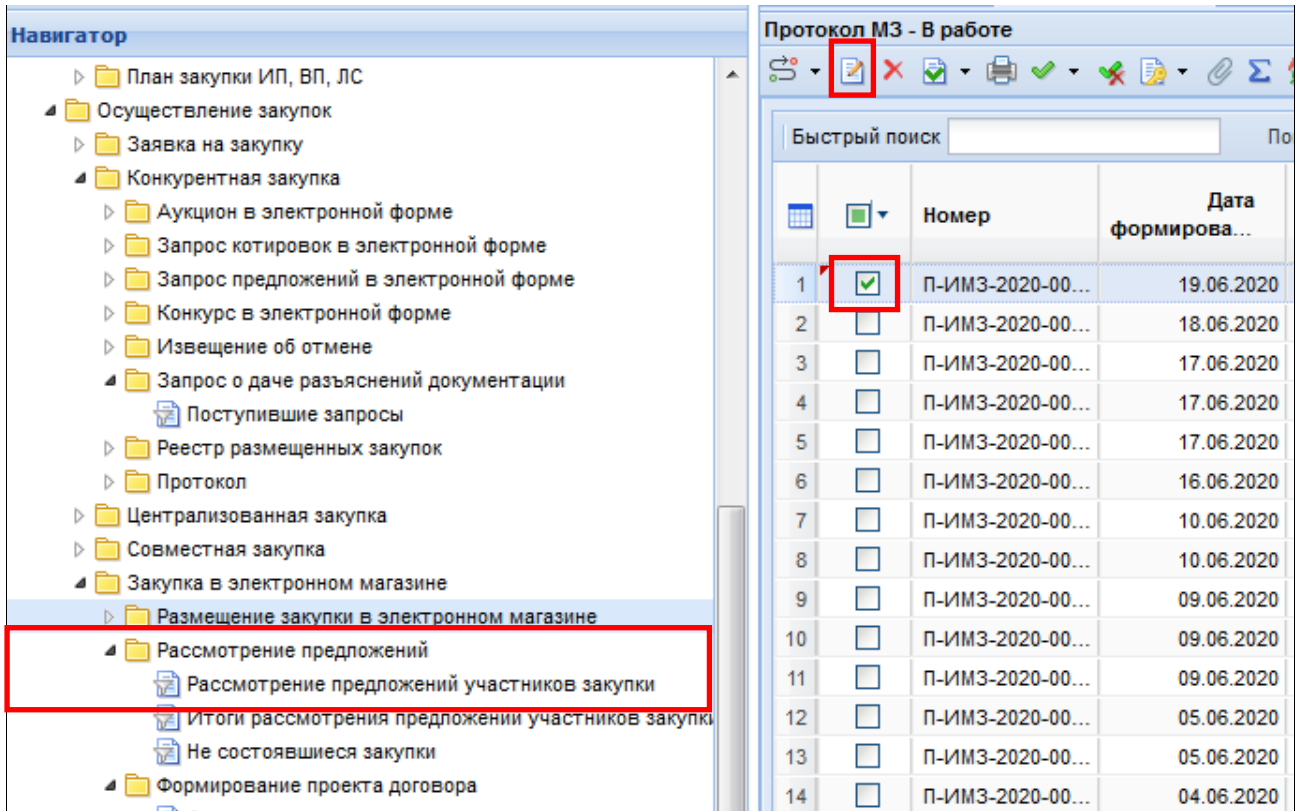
Навигатор

План закупки ИП, ВП, ЛС
Осуществление закупок
Заявка на закупку
Конкурентная закупка
Аукцион в электронной форме
Запрос котировок в электронной форме
Запрос предложений в электронной форме
Конкурс в электронной форме
Извещение об отмене
Запрос о даче разъяснений документации
Поступившие запросы
Реестр размещенных закупок
Протокол
Централизованная закупка
Совместная закупка
Закупка в электронном магазине
Размещение закупки в электронном магазине
Рассмотрение предложений
Рассмотрение предложений участников закупки
Итоги рассмотрения предложений участников закупки
Не состоявшиеся закупки
Формирование проекта договора

Протокол МЗ - В работе

Быстрый поиск

По

| | | Номер | Дата формирова... |
|---|---|---|---|
| 1 | ✔ | П-ИМЗ-2020-00... | 19.06.2020 |
| 2 | | П-ИМЗ-2020-00... | 18.06.2020 |
| 3 | | П-ИМЗ-2020-00... | 17.06.2020 |
| 4 | | П-ИМЗ-2020-00... | 17.06.2020 |
| 5 | | П-ИМЗ-2020-00... | 17.06.2020 |
| 6 | | П-ИМЗ-2020-00... | 16.06.2020 |
| 7 | | П-ИМЗ-2020-00... | 10.06.2020 |
| 8 | | П-ИМЗ-2020-00... | 10.06.2020 |
| 9 | | П-ИМЗ-2020-00... | 09.06.2020 |
| 10 | | П-ИМЗ-2020-00... | 09.06.2020 |
| 11 | | П-ИМЗ-2020-00... | 09.06.2020 |
| 12 | | П-ИМЗ-2020-00... | 05.06.2020 |
| 13 | | П-ИМЗ-2020-00... | 05.06.2020 |
| 14 | | П-ИМЗ-2020-00... | 04.06.2020 |